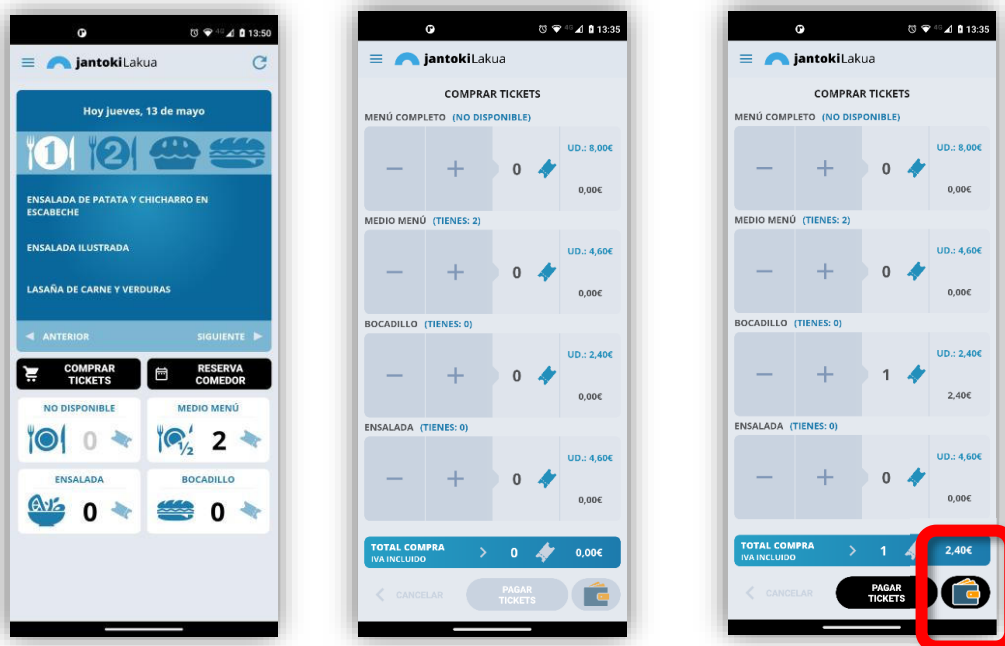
13:50

jantokiLakua

Hoy jueves, 13 de mayo

1 2

ENSALADA DE PATATA Y CHICHARRO EN ESCABECHE

ENSALADA ILUSTRADA

LASAÑA DE CARNE Y VERDURAS

◄ ANTERIOR

SIGUIENTE ►

COMPRAR TICKETS

RESERVA COMEDOR

NO DISPONIBLE

0

MEDIO MENÚ

$\frac{1}{2}$ 2

ENSALADA

0

BOCADILLO

0

13:35

jantokiLakua

COMPRAR TICKETS

MENÚ COMPLETO (NO DISPONIBLE)

− + 0 UD.: 8,00€ 0,00€

MEDIO MENÚ (TIENES: 2)

− + 0 UD.: 4,60€ 0,00€

BOCADILLO (TIENES: 0)

− + 0 UD.: 2,40€ 0,00€

ENSALADA (TIENES: 0)

− + 0 UD.: 4,60€ 0,00€

TOTAL COMPRA IVA INCLUIDO > 0 0,00€

CANCELAR

PAGAR TICKETS

13:35

jantokiLakua

COMPRAR TICKETS

MENÚ COMPLETO (NO DISPONIBLE)

− + 0 UD.: 8,00€ 0,00€

MEDIO MENÚ (TIENES: 2)

− + 0 UD.: 4,60€ 0,00€

BOCADILLO (TIENES: 0)

− + 1 UD.: 2,40€ 2,40€

ENSALADA (TIENES: 0)

− + 0 UD.: 4,60€ 0,00€

TOTAL COMPRA IVA INCLUIDO > 1 2,40€

CANCELAR

PAGAR TICKETS